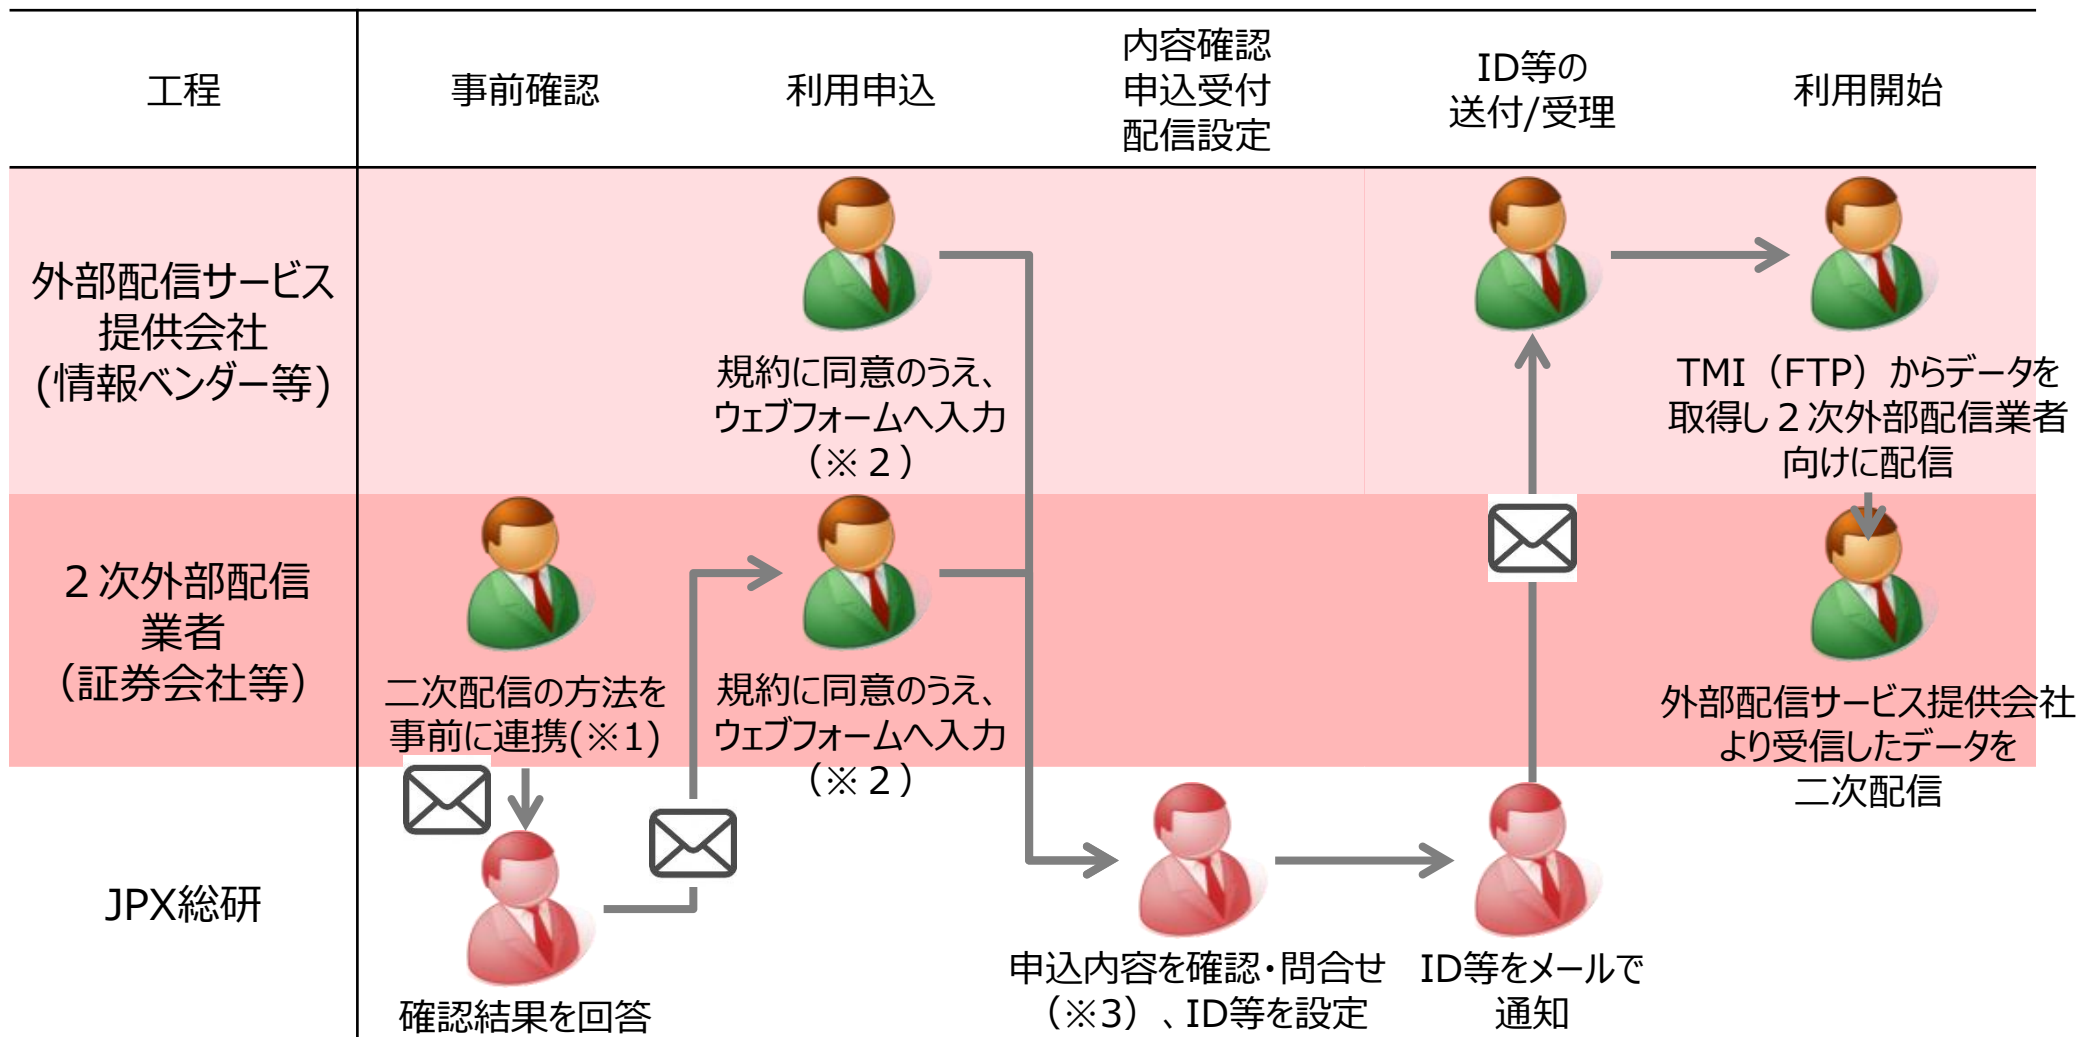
| 工程 | 事前確認 | 利用申込 | 内容確認 申込受付 配信設定 | ID等の 送付/受理 | 利用開始 |
|---|---|---|---|---|---|
| 外部配信サービス提供会社（情報ベンダー等） | | 規約に同意のうえ、ウェブフォームへ入力（※２） | | | TMI（FTP）からデータを取得し２次外部配信業者向けに配信 |
| ２次外部配信業者（証券会社等） | 二次配信の方法を事前に連携(※1) | 規約に同意のうえ、ウェブフォームへ入力（※２） | | | 外部配信サービス提供会社より受信したデータを二次配信 |
| JPX総研 | 確認結果を回答 | | 申込内容を確認・問合せ（※3）、ID等を設定 | ID等をメールで通知 | |